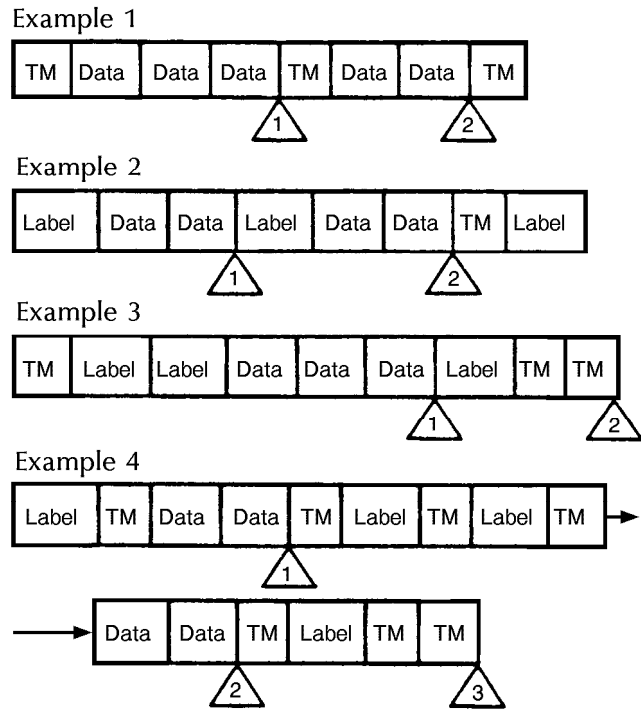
Example 1

| TM | Data | Data | Data | TM | Data | Data | TM |
|---|---|---|---|---|---|---|---|

1 2

Example 2

| Label | Data | Data | Label | Data | Data | TM | Label |
|---|---|---|---|---|---|---|---|

1 2

Example 3

| TM | Label | Label | Data | Data | Data | Label | TM | TM |
|---|---|---|---|---|---|---|---|---|

1 2

Example 4

| Label | TM | Data | Data | TM | Label | TM | Label | TM |
|---|---|---|---|---|---|---|---|---|

1

| Data | Data | TM | Label | TM | TM |
|---|---|---|---|---|---|

2 3